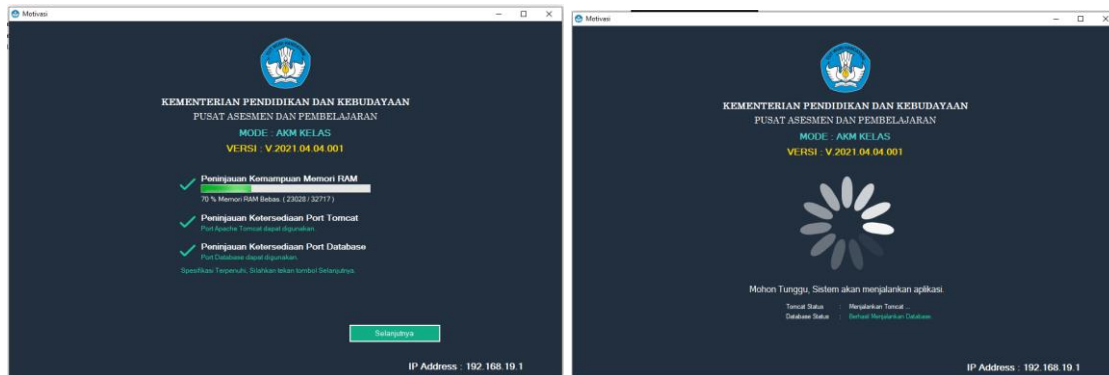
Motivasi

KEMENTERIAN PENDIDIKAN DAN KEBUDAYAAN
PUSAT ASESMEN DAN PEMBELAJARAN
MODE : AKM KELAS
VERSI : V.2021.04.04.001

Peninjauan Kemampuan Memori RAM
70 % Memori RAM Bebas. ( 23028 / 32717 )

Peninjauan Ketersediaan Port Tomcat
Port Apache Tomcat dapat digunakan.

Peninjauan Ketersediaan Port Database
Port Database dapat digunakan.

Spesifikasi Terpenuhi, Silahkan tekan tombol Selanjutnya.

Selanjutnya

IP Address : 192.168.19.1

Motivasi

KEMENTERIAN PENDIDIKAN DAN KEBUDAYAAN
PUSAT ASESMEN DAN PEMBELAJARAN
MODE : AKM KELAS
VERSI : V.2021.04.04.001

Mohon Tunggu, Sistem akan menjalankan aplikasi.

Tomcat Status : Menjalankan Tomcat ...
Database Status : Berhasil Menjalankan Database.

IP Address : 192.168.19.1